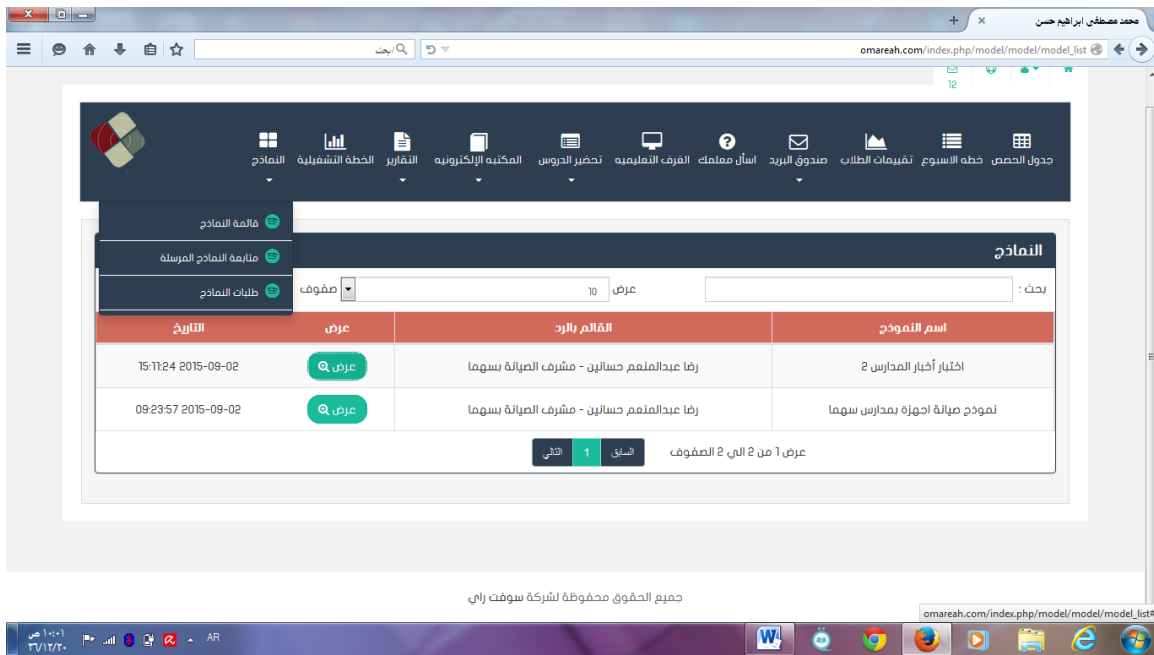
محمد مصطفى ابراهيم حسن
omareah.com/index.php/model/model/model_list
بحث
12
جدول الحصص
خطه الاسبوع
تقييمات الطلاب
صندوق البريد
أسأل معلمك
الغرف التعليميه
تحضير الدروس
المكتبه الإلكترونيه
التقارير
الخطة التشغيلية
النماذج
قائمة النماذج
متابعة النماذج المرسلة
طلبات النماذج
النماذج
بحث :
عرض
10
صفوف

| اسم النموذج | القائم بالرد | عرض | التاريخ |
|---|---|---|---|
| اختبار أخبار المدارس 2 | رضا عبدالمنعم حسانين - مشرف الصيانة بسهما | عرض | 2015-09-02 15:11:24 |
| نموذج صيانة اجهزة بمدارس سهما | رضا عبدالمنعم حسانين - مشرف الصيانة بسهما | عرض | 2015-09-02 09:23:57 |

عرض 1 من 2 الي 2 الصفوف
السابق
1
التالي
جميع الحقوق محفوظة لشركة سوفت راي
omareah.com/index.php/model/model/model_list#
AR
١٠:٠١ ص
٣/١٢/٢٠